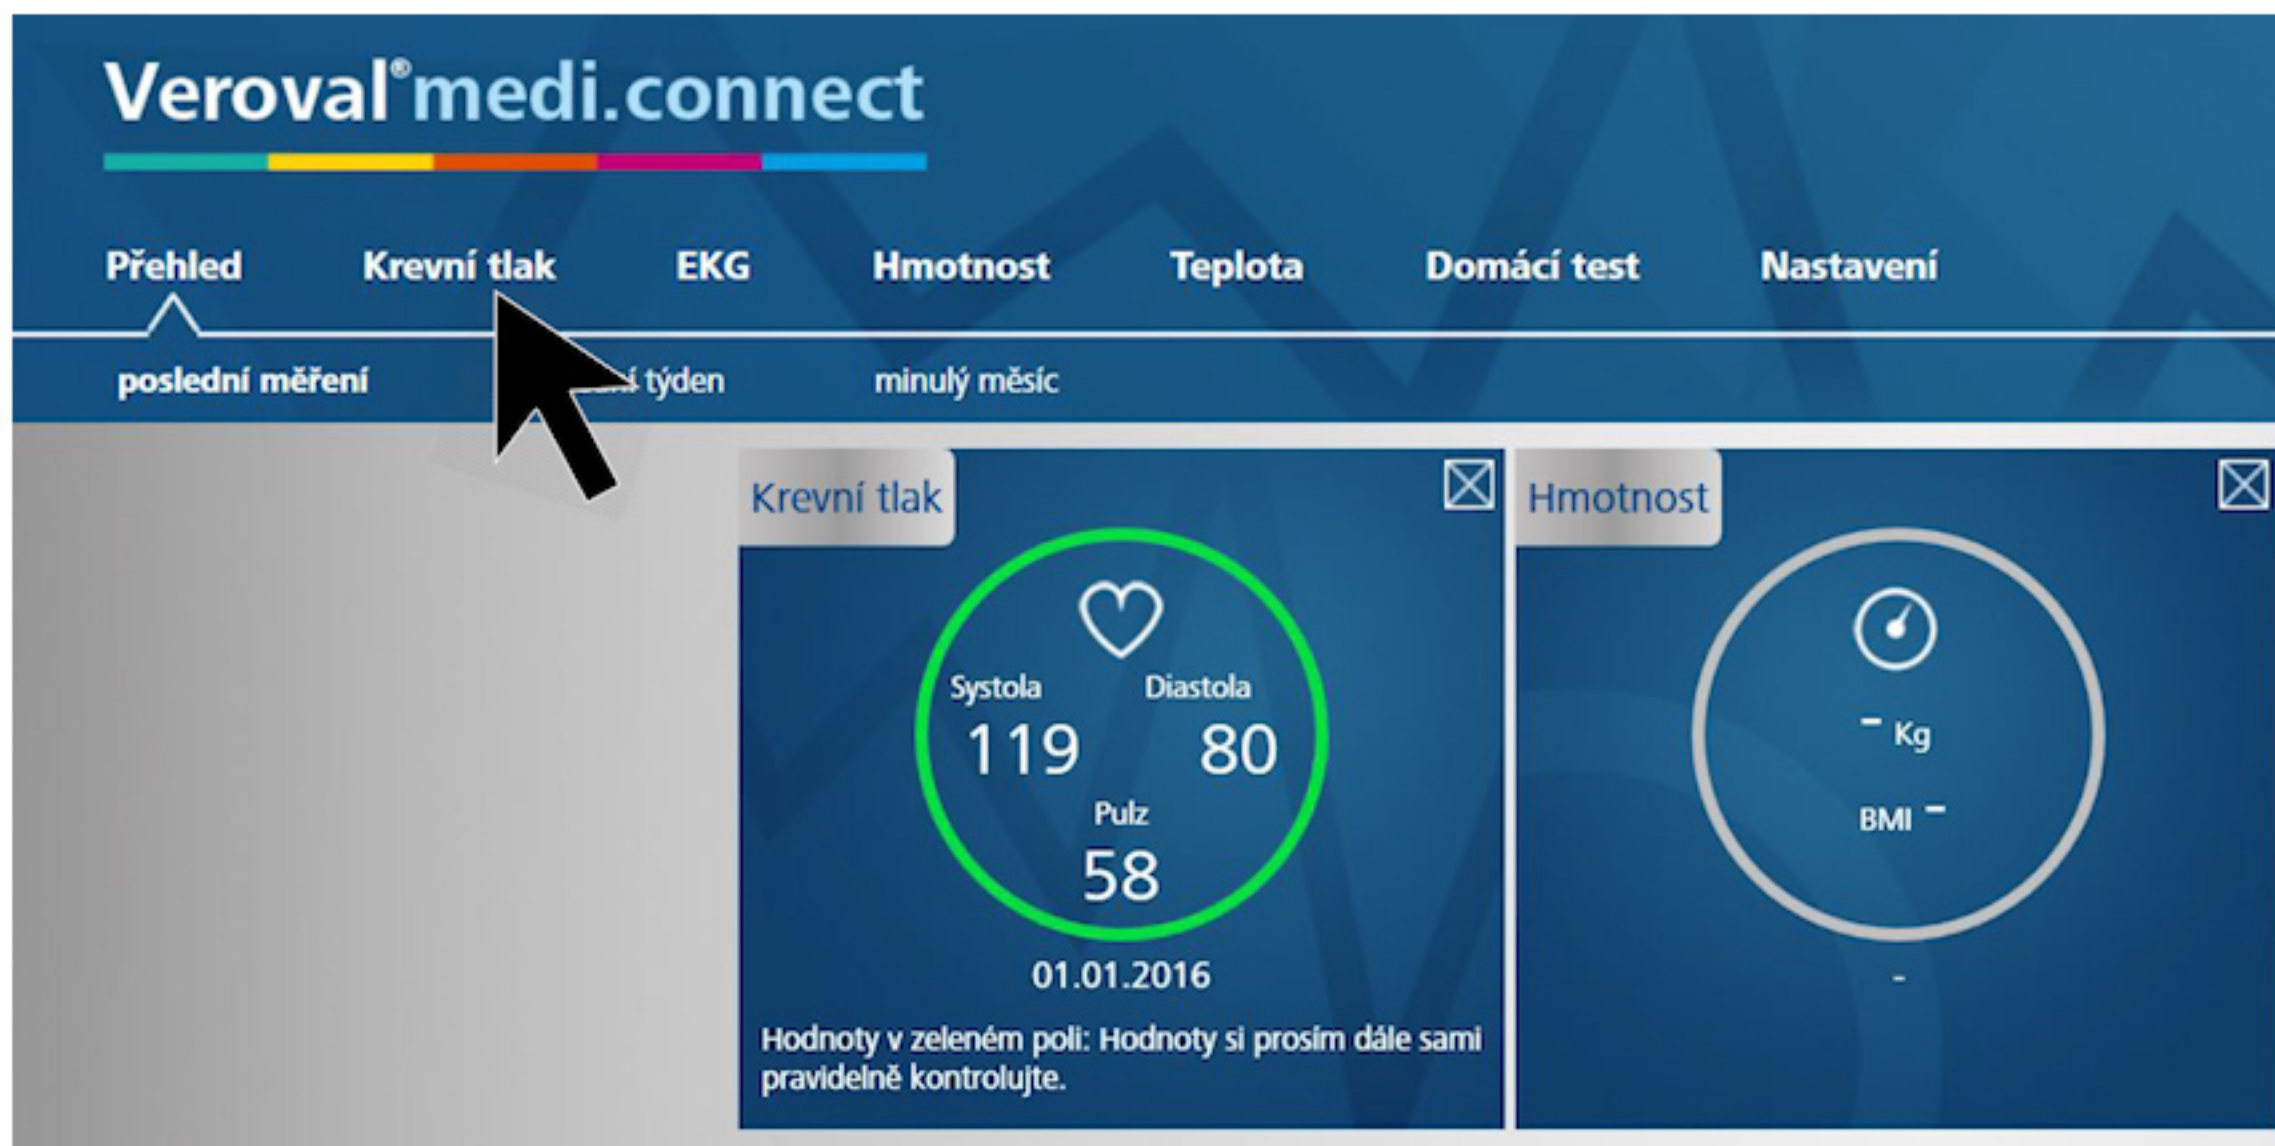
Veroval® medi.connect

Přehled Krevní tlak EKG Hmotnost Teplota Domácí test Nastavení

poslední měření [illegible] týden minulý měsíc

Krevní tlak

Systola Diastola
119 80
Pulz
58

01.01.2016

Hodnoty v zeleném poli: Hodnoty si prosím dále sami pravidelně kontrolujte.

Hmotnost

– Kg
BMI –

-